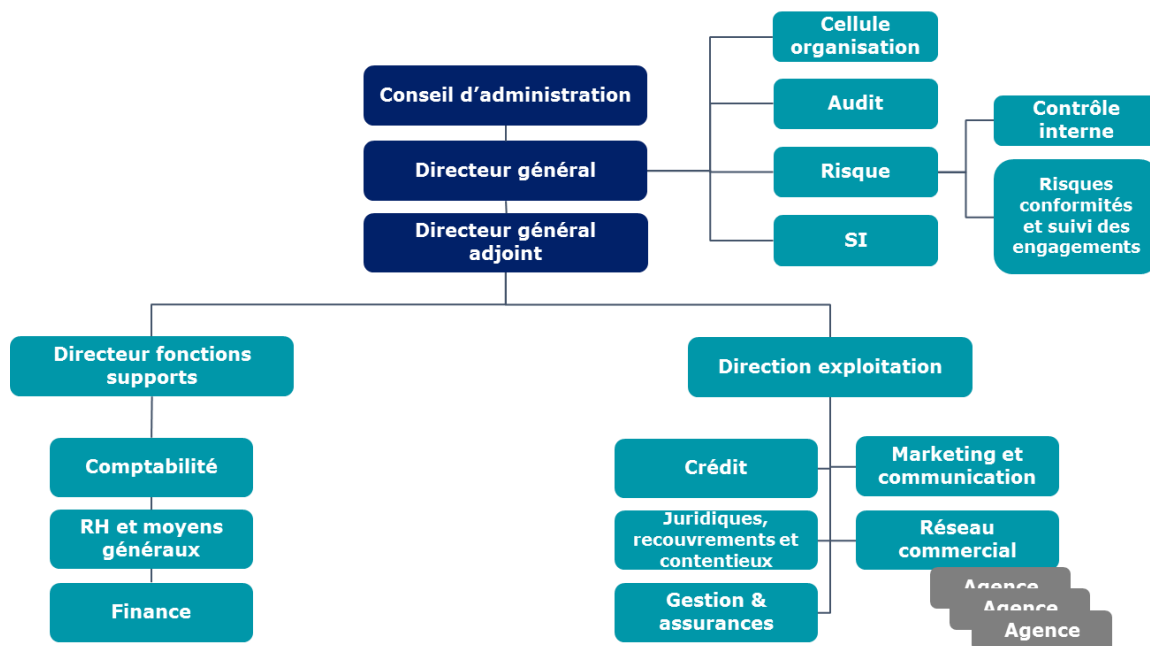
Conseil d'administration

Directeur général

Directeur général adjoint

Cellule organisation

Audit

Risque

SI

Contrôle interne

Risques conformités et suivi des engagements

Directeur fonctions supports

Comptabilité

RH et moyens généraux

Finance

Direction exploitation

Crédit

Juridiques, recouvrements et contentieux

Gestion & assurances

Marketing et communication

Réseau commercial

Agence

Agence

Agence